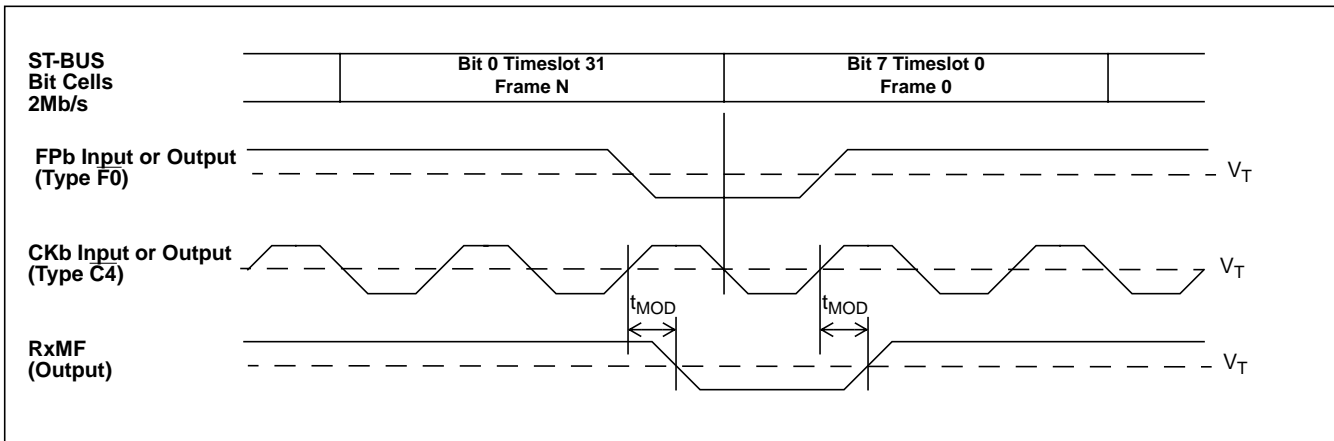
ST-BUS
Bit Cells
2Mb/s

Bit 0 Timeslot 31
Frame N

Bit 7 Timeslot 0
Frame 0

FPb Input or Output
(Type $\overline{F0}$)

$V_T$

CKb Input or Output
(Type $\overline{C4}$)

$V_T$

$t_{MOD}$

$t_{MOD}$

RxMF
(Output)

$V_T$